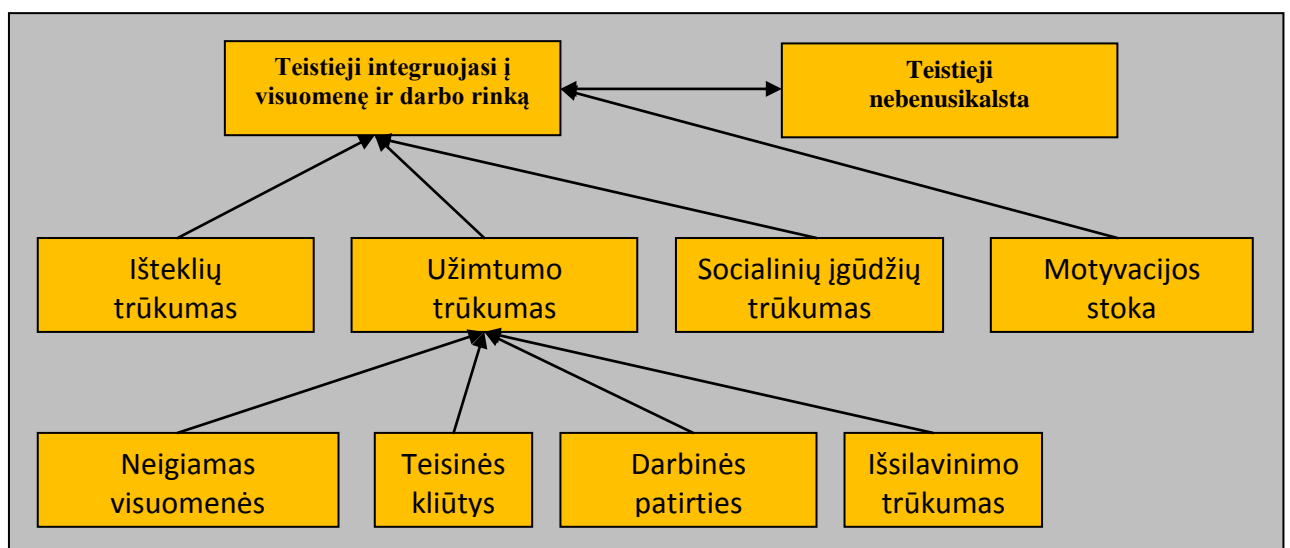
Teistieji integruojasi į visuomenę ir darbo rinką

Teistieji nebenusikalsta

Išteklių trūkumas

Užimtumo trūkumas

Socialinių įgūdžių trūkumas

Motyvacijos stoka

Neigiamas visuomenės

Teisinės kliūtys

Darbinės patirties

Išsilavinimo trūkumas